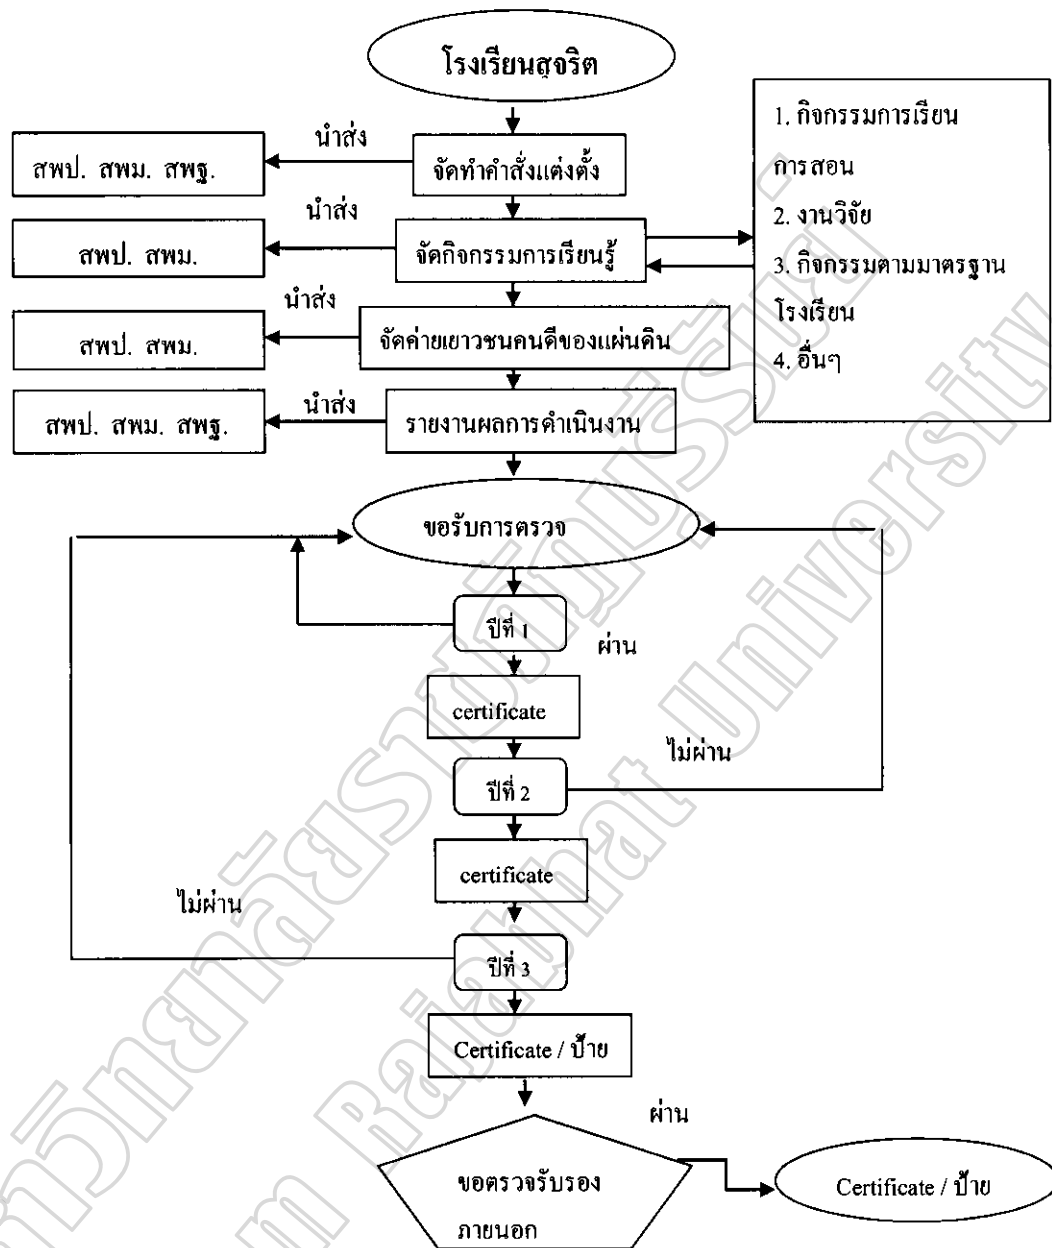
โรงเรียนสุจริต

นำส่ง

สพป. สพม. สพฐ.

จัดทำคำสั่งแต่งตั้ง

1. กิจกรรมการเรียนการสอน

2. งานวิจัย

3. กิจกรรมตามมาตรฐานโรงเรียน

4. อื่นๆ

นำส่ง

สพป. สพม.

จัดกิจกรรมการเรียนรู้

นำส่ง

สพป. สพม.

จัดค่ายเยาวชนคนดีของแผ่นดิน

นำส่ง

สพป. สพม. สพฐ.

รายงานผลการดำเนินงาน

ขอรับการตรวจ

ปีที่ 1

ผ่าน

certificate

ไม่ผ่าน

ปีที่ 2

certificate

ไม่ผ่าน

ปีที่ 3

Certificate / ป้าย

ผ่าน

ขอตรวจรับรองภายนอก

Certificate / ป้าย